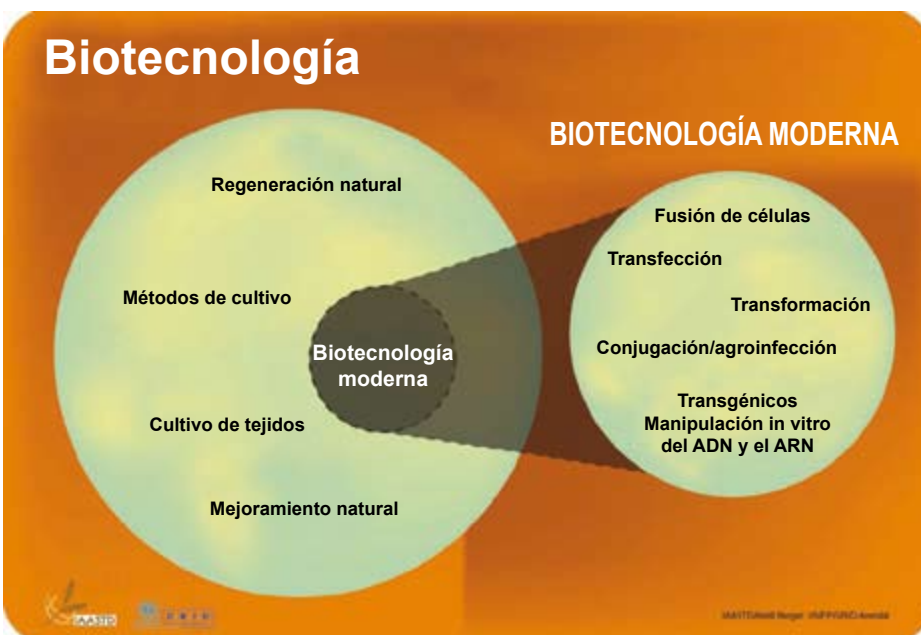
Biotecnología

BIOTECNOLOGÍA MODERNA

Regeneración natural

Métodos de cultivo

Biotecnología moderna

Cultivo de tejidos

Mejoramiento natural

Fusión de células

Transfección

Transformación

Conjugación/agroinfección

Transgénicos
Manipulación in vitro
del ADN y el ARN

ISAAA

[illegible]

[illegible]